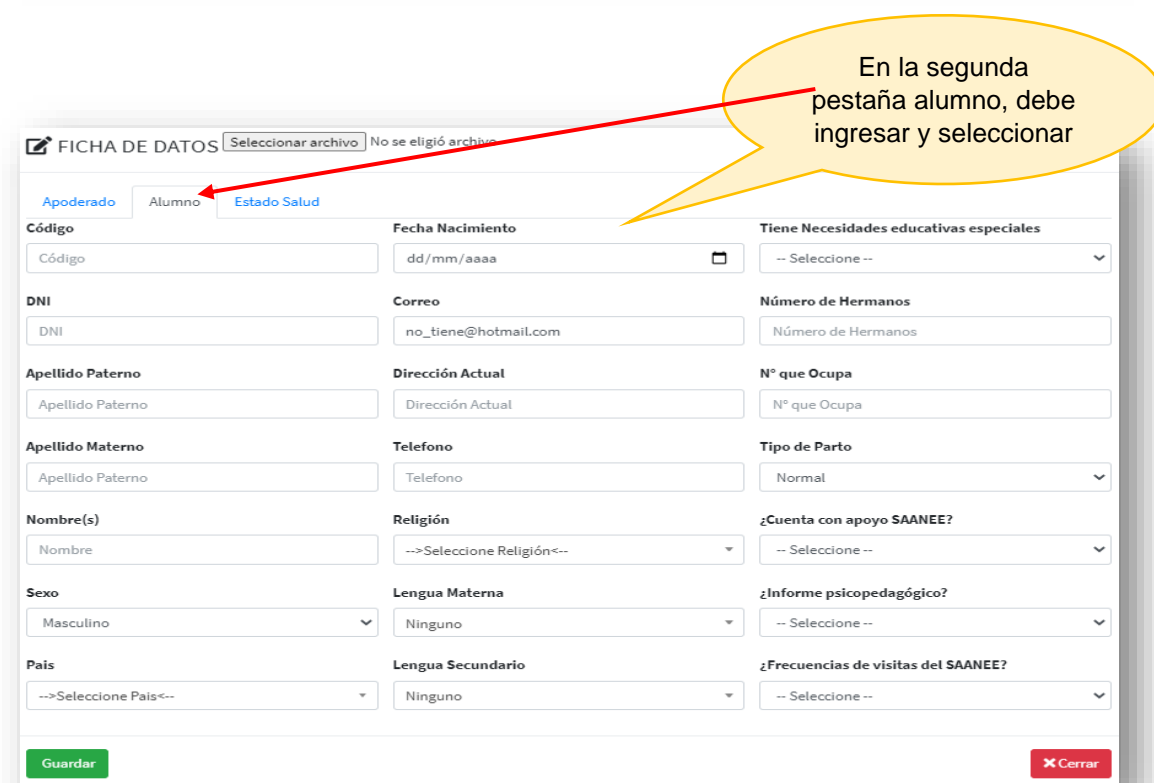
En la segunda pestaña alumno, debe ingresar y seleccionar

FICHA DE DATOS Seleccionar archivo No se eligió archivo

Apoderado Alumno Estado Salud

Código
Código

Fecha Nacimiento
dd/mm/aaaa

Tiene Necesidades educativas especiales
-- Seleccione --

DNI
DNI

Correo
no_tiene@hotmail.com

Número de Hermanos
Número de Hermanos

Apellido Paterno
Apellido Paterno

Dirección Actual
Dirección Actual

N° que Ocupa
N° que Ocupa

Apellido Materno
Apellido Paterno

Telefono
Telefono

Tipo de Parto
Normal

Nombre(s)
Nombre

Religión
-->Seleccione Religión<--

¿Cuenta con apoyo SAANEE?
-- Seleccione --

Sexo
Masculino

Lengua Materna
Ninguno

¿Informe psicopedagógico?
-- Seleccione --

Pais
-->Seleccione Pais<--

Lengua Secundario
Ninguno

¿Frecuencias de visitas del SAANEE?
-- Seleccione --

Guardar

Cerrar